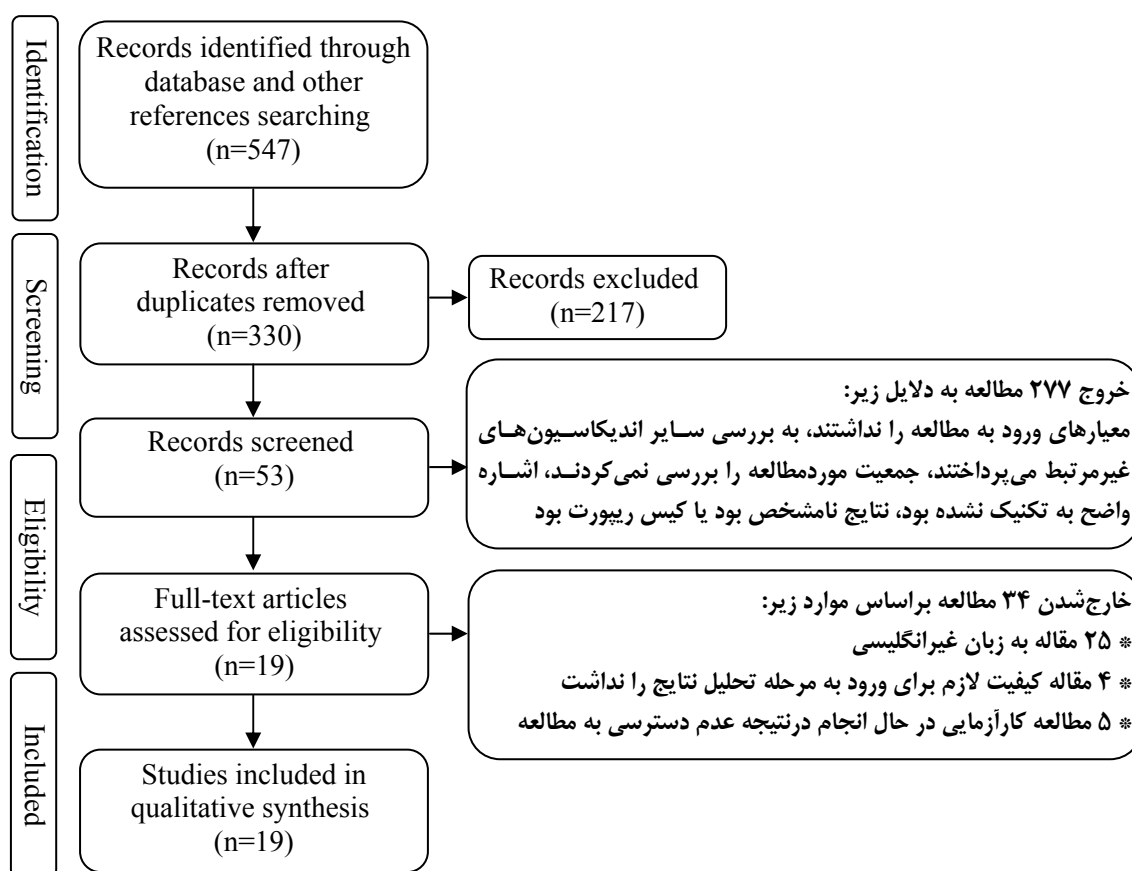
Identification

Records identified through database and other references searching (n=547)

Screening

Records after duplicates removed (n=330)

Records excluded (n=217)

Records screened (n=53)

خروج ۲۷۷ مطالعه به دلایل زیر:
معیارهای ورود به مطالعه را نداشتند، به بررسی سایر اندیکاسیون‌های غیرمرتبط می‌پرداختند، جمعیت موردمطالعه را بررسی نمی‌کردند، اشاره واضح به تکنیک نشده بود، نتایج نامشخص بود یا کیس ریپورت بود

Eligibility

Full-text articles assessed for eligibility (n=19)

خارج‌شدن ۳۴ مطالعه براساس موارد زیر:
* ۲۵ مقاله به زبان غیرانگلیسی
* ۴ مقاله کیفیت لازم برای ورود به مرحله تحلیل نتایج را نداشت
* ۵ مطالعه کارآزمایی در حال انجام درنتیجه عدم دسترسی به مطالعه

Included

Studies included in qualitative synthesis (n=19)